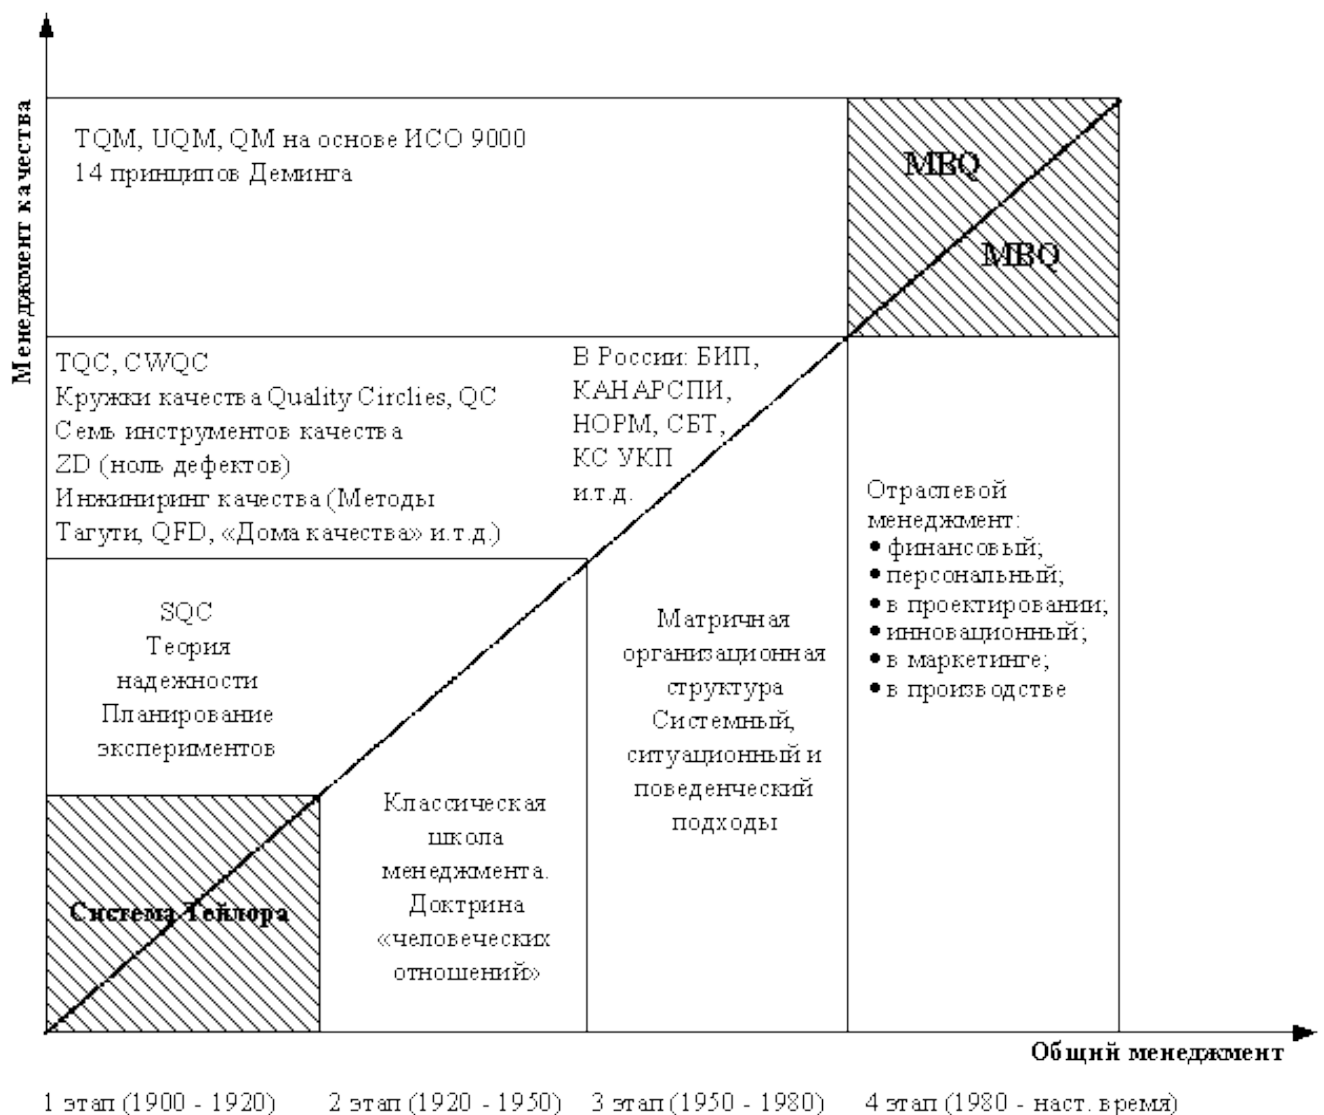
Менеджмент качества

TQM, UQM, QM на основе ИСО 9000
14 принципов Деминга

MBQ

MBQ

TQC, CWQC
Кружки качества Quality Circlies, QC
Семь инструментов качества
ZD (ноль дефектов)
Инжиниринг качества (Методы Тагути, QFD, «Дома качества» и.т.д.)

В России: БИП, КАНАРСПИ, НОРМ, СБТ, КС УКП и.т.д.

Отраслевой менеджмент:
• финансовый;
• персональный;
• в проектировании;
• инновационный;
• в маркетинге;
• в производстве

SQC
Теория надежности
Планирование экспериментов

Матричная организационная структура
Системный, ситуационный и поведенческий подходы

Классическая школа менеджмента.
Доктрина «человеческих отношений»

Система Тейлора

Общий менеджмент

1 этап (1900 - 1920)
2 этап (1920 - 1950)
3 этап (1950 - 1980)
4 этап (1980 - наст. время)